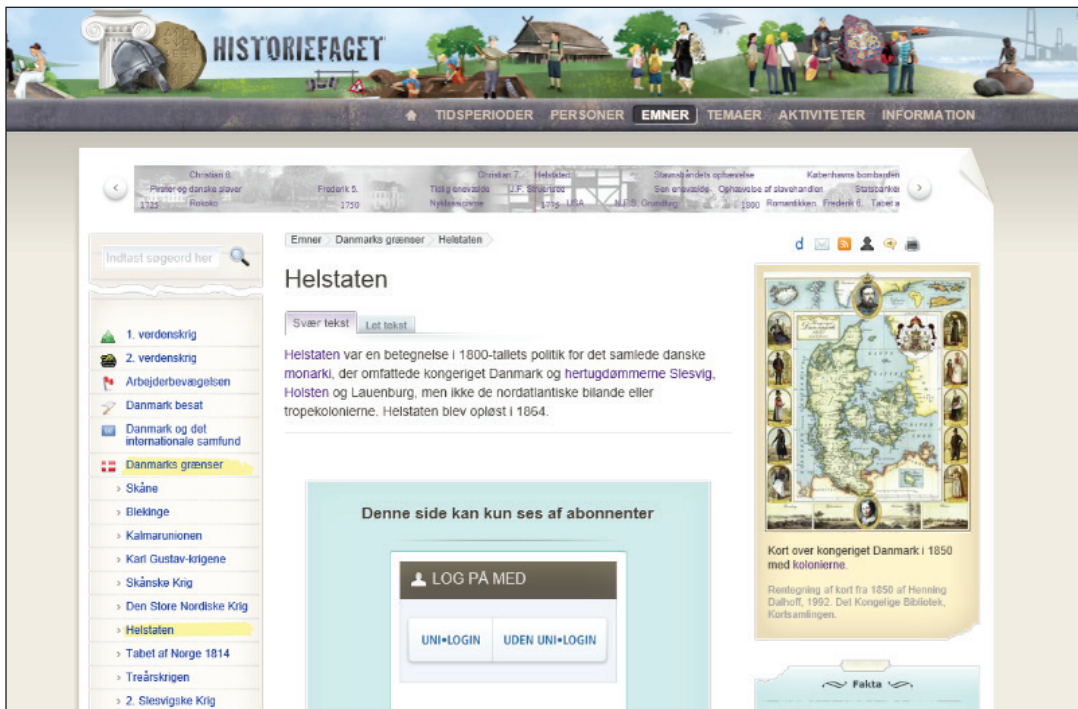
HISTORIEFAGET

TIDSPERIODER PERSONER EMNER TEMAER AKTIVITETER INFORMATION

Christian 6. Pirater og danske slaver 1725 Rokoko Frederik 5. 1750 Christian 7. Tidlig enevælde Nyklassicisme Helsted J.F. Struensee 1775 USA Stavnsbåndets ophævelse Sen enevælde Ophævelse af slavehandlen N.F.S. Grundtvig 1800 Romantikken Frederik 6. Københavns bombarden Statsbankel Tabet a

Indtast søgeord her

1. verdenskrig
2. verdenskrig
Arbejderbevægelsen
Danmark besat
Danmark og det internationale samfund
Danmarks grænser
› Skåne
› Blekinge
› Kalmarunionen
› Karl Gustav-krigene
› Skånske Krig
› Den Store Nordiske Krig
› Helstaten
› Tabet af Norge 1814
› Treårskrigen
› 2. Slesvigske Krig

Emner › Danmarks grænser › Helstaten

Helstaten

Svær tekst Let tekst

Helstaten var en betegnelse i 1800-tallets politik for det samlede danske monarki, der omfattede kongeriget Danmark og hertugdømmerne Slesvig, Holsten og Lauenburg, men ikke de nordatlantiske bilande eller tropekolonierne. Helstaten blev opløst i 1864.

Denne side kan kun ses af abonnenter

LOG PÅ MED

UNI•LOGIN UDEN UNI•LOGIN

d

Kort over kongeriget Danmark i 1850 med kolonierne.

Rentegning af kort fra 1850 af Henning Dalhoff, 1992. Det Kongelige Bibliotek, Kortsamlingen.

Fakta